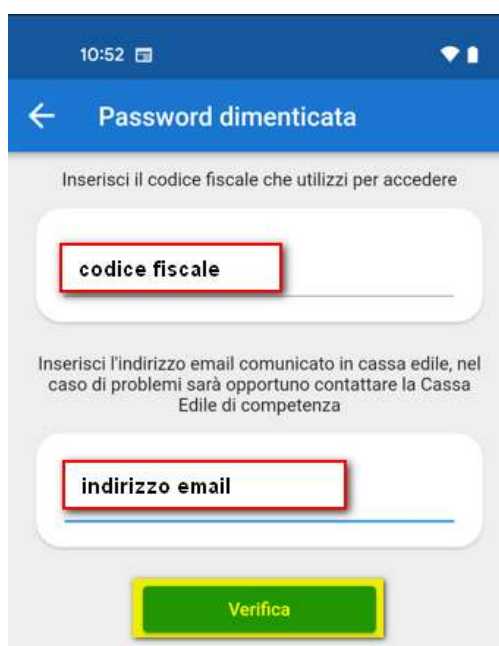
10:52

Password dimenticata

Inserisci il codice fiscale che utilizzi per accedere

codice fiscale

Inserisci l'indirizzo email comunicato in cassa edile, nel caso di problemi sarà opportuno contattare la Cassa Edile di competenza

indirizzo email

Verifica